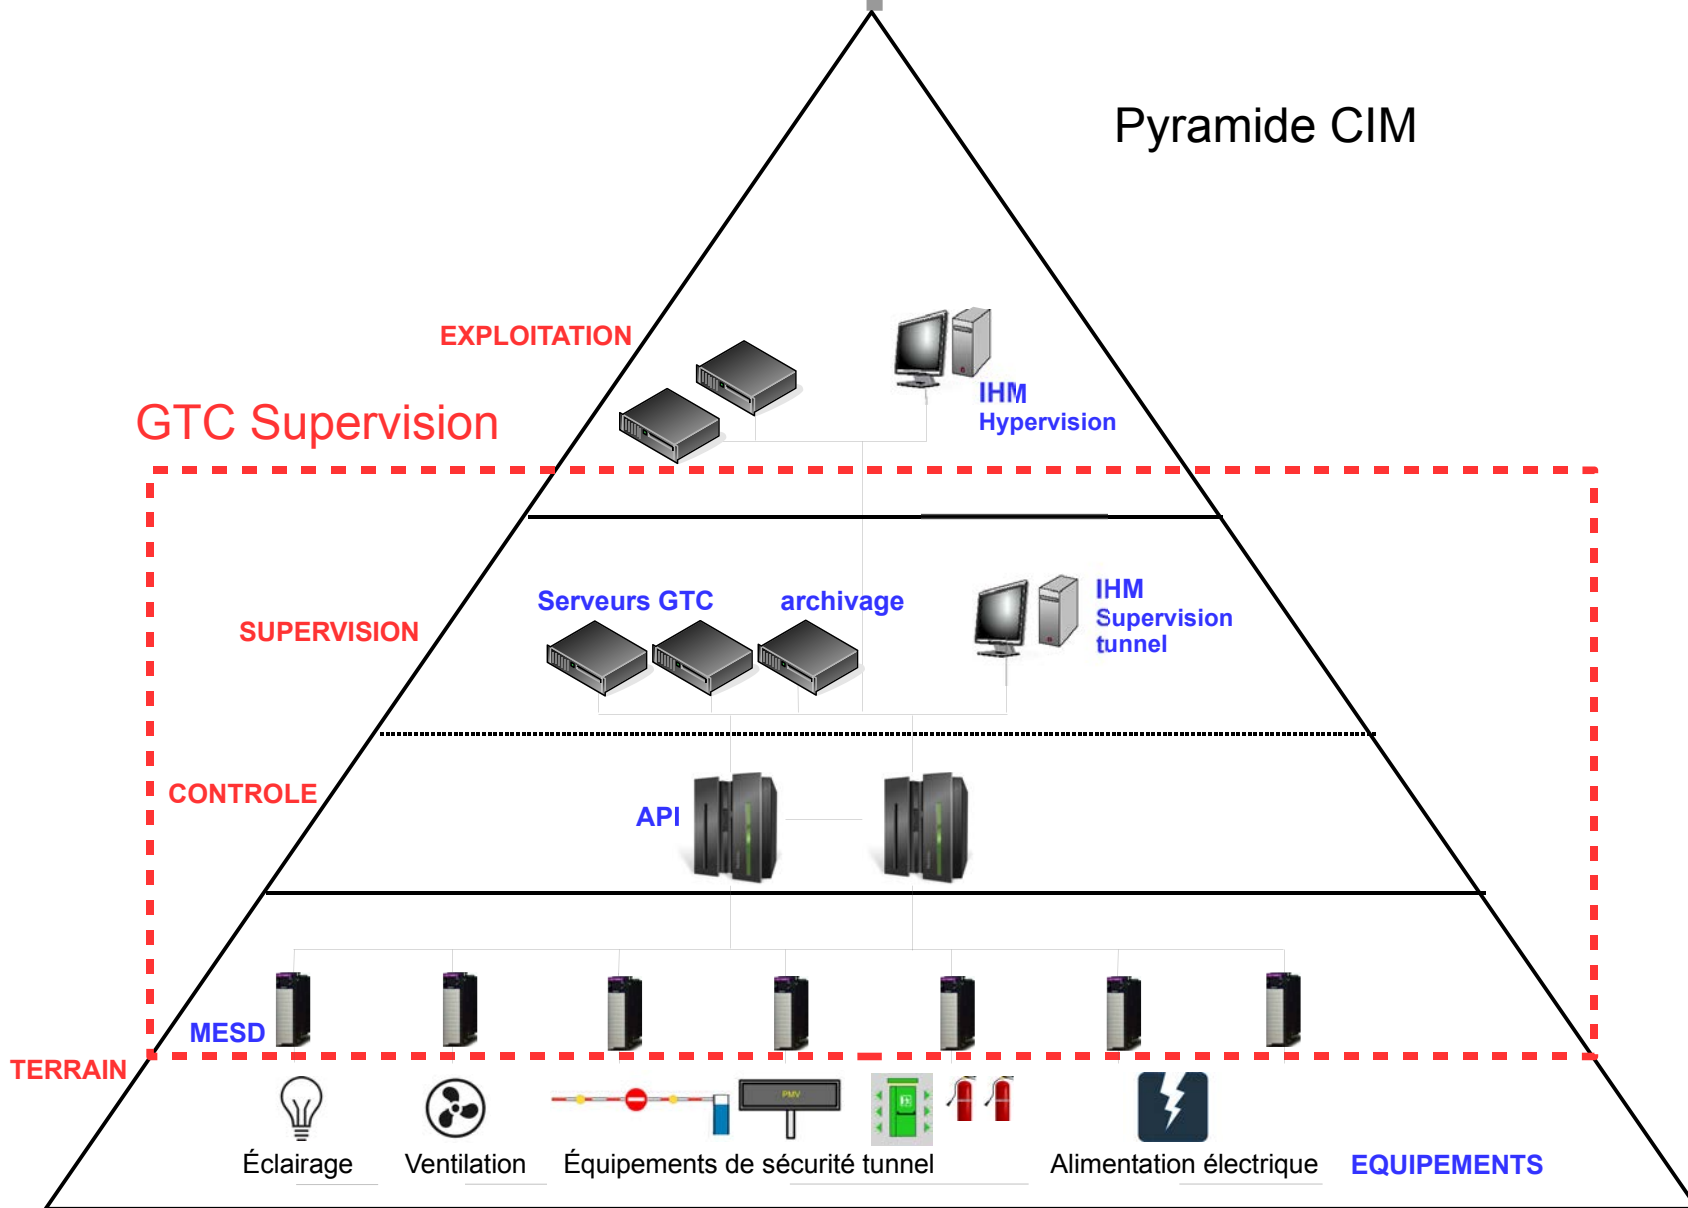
Pyramide CIM

EXPLOITATION

GTC Supervision

IHM
Hypervision

SUPERVISION

Serveurs GTC

archivage

IHM
Supervision
tunnel

CONTROLE

API

MESD

TERRAIN

PMV

Éclairage

Ventilation

Équipements de sécurité tunnel

Alimentation électrique

EQUIPEMENTS